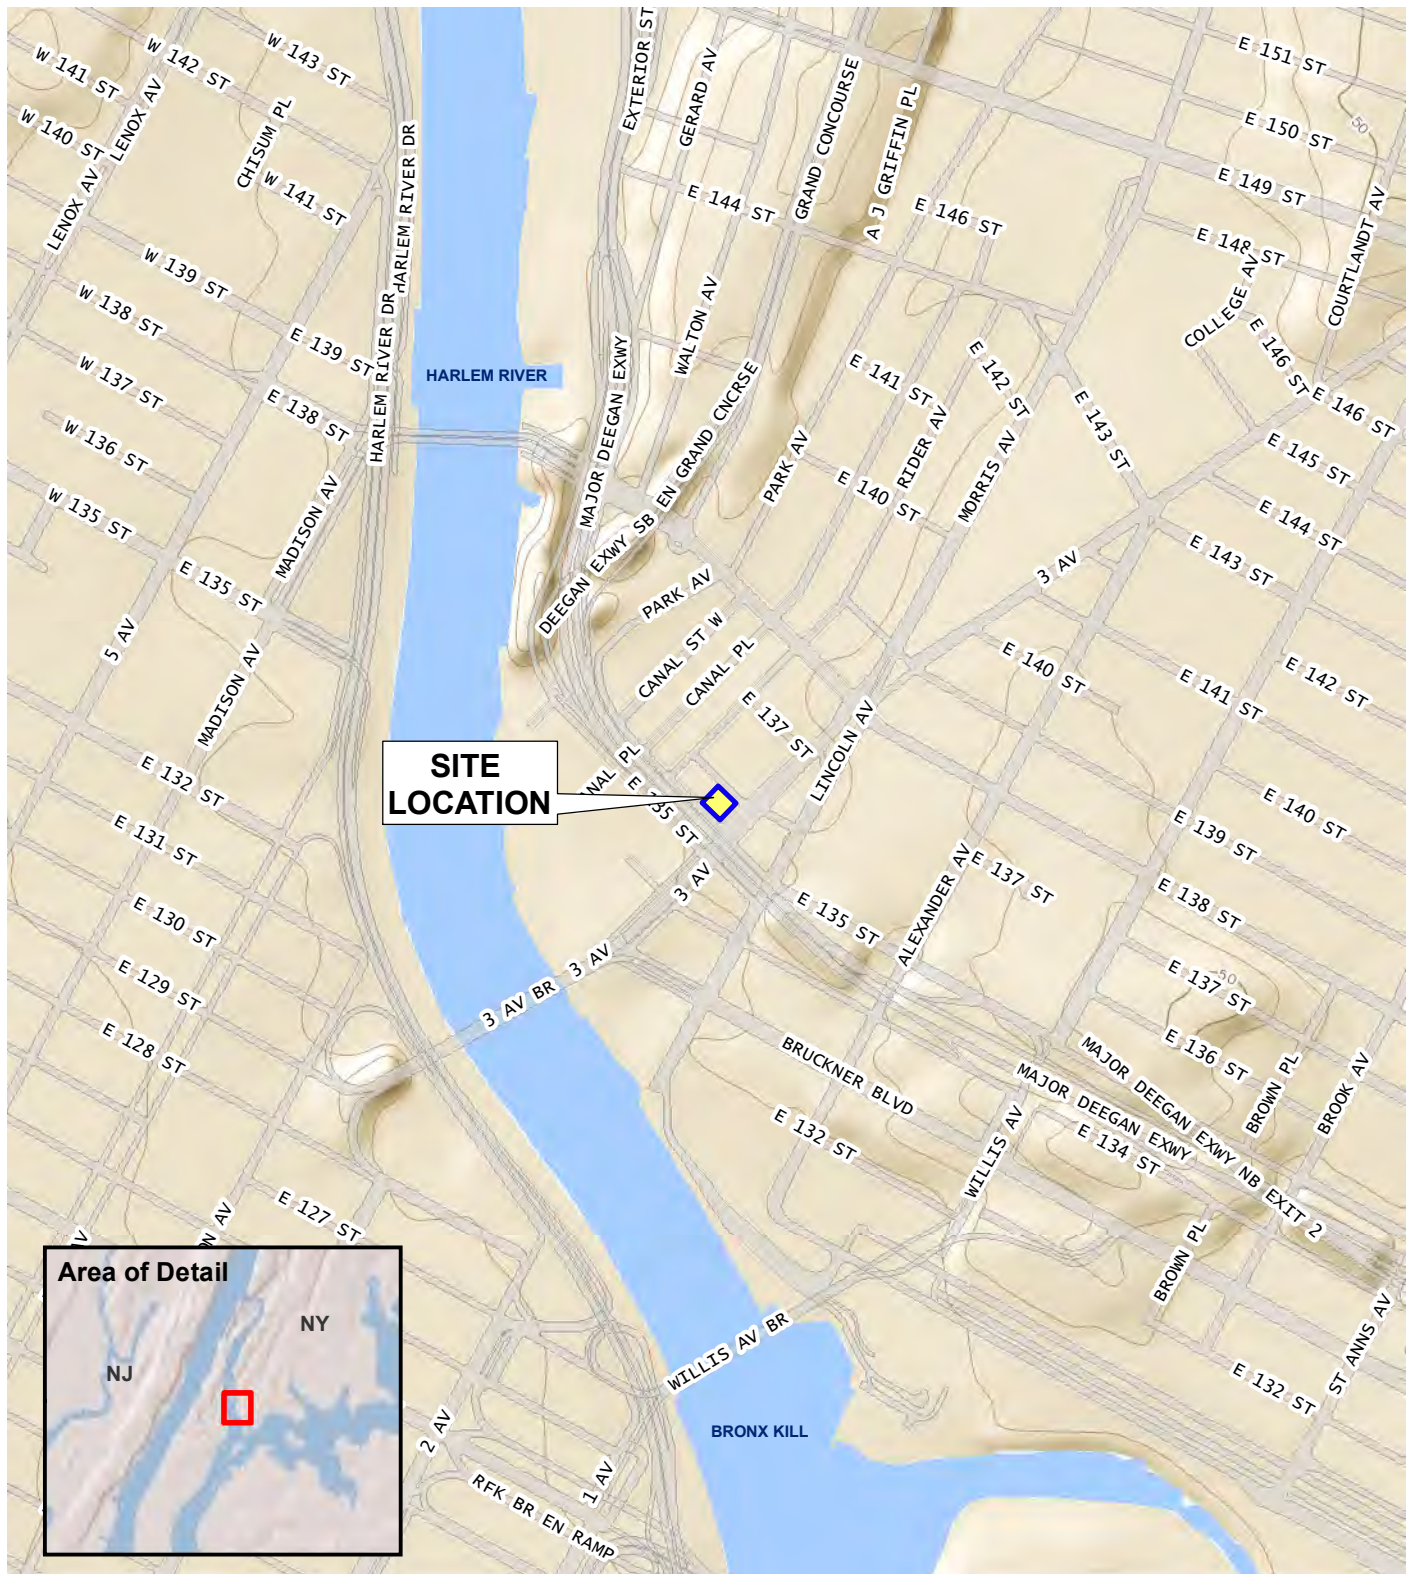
W 141 ST
W 142 ST
W 143 ST
W 140 ST
LENOX AV
LENOX AV
CHISUM PL
W 141 ST
HARLEM RIVER DR
EXTERIOR ST
GERARD AV
GRAND CONCOURSE
A J GRIFFIN PL
E 151 ST
E 150 ST
E 149 ST
E 148 ST
E 144 ST
E 146 ST
W 139 ST
W 138 ST
E 139 ST
HARLEM RIVER DR
HARLEM RIVER
MAJOR DEEGAN EXWY
WALTON AV
COLLEGE AV
COURTLANDT AV
E 146 ST
E 146 ST
W 137 ST
E 138 ST
W 136 ST
E 141 ST
E 142 ST
E 143 ST
E 145 ST
RIDER AV
MORRIS AV
PARK AV
EN GRAND CNCRSE
E 140 ST
E 144 ST
W 135 ST
MADISON AV
DEEGAN EXWY SB
E 135 ST
E 143 ST
3 AV
5 AV
PARK AV
DEEGAN
CANAL ST W
CANAL PL
E 140 ST
E 141 ST
E 142 ST
MADISON AV
E 137 ST
LINCOLN AV
SITE LOCATION
NAL PL
E 135 ST
E 132 ST
E 131 ST
E 139 ST
E 140 ST
3 AV
E 135 ST
ALEXANDER AV
E 137 ST
E 138 ST
E 130 ST
3 AV
E 129 ST
3 AV BR
50
E 137 ST
E 128 ST
MAJOR DEEGAN EXWY NB EXIT 2
E 136 ST
BRUCKNER BLVD
BROWN PL
BROOK AV
E 132 ST
MAJOR DEEGAN EXWY
E 134 ST
WILLIS AV
E 127 ST
AV
BROWN PL
Area of Detail
NY
NJ
WILLIS AV BR
ST ANNS AV
E 132 ST
2 AV
BRONX KILL
RFK BR EN RAMP
1 AV
50